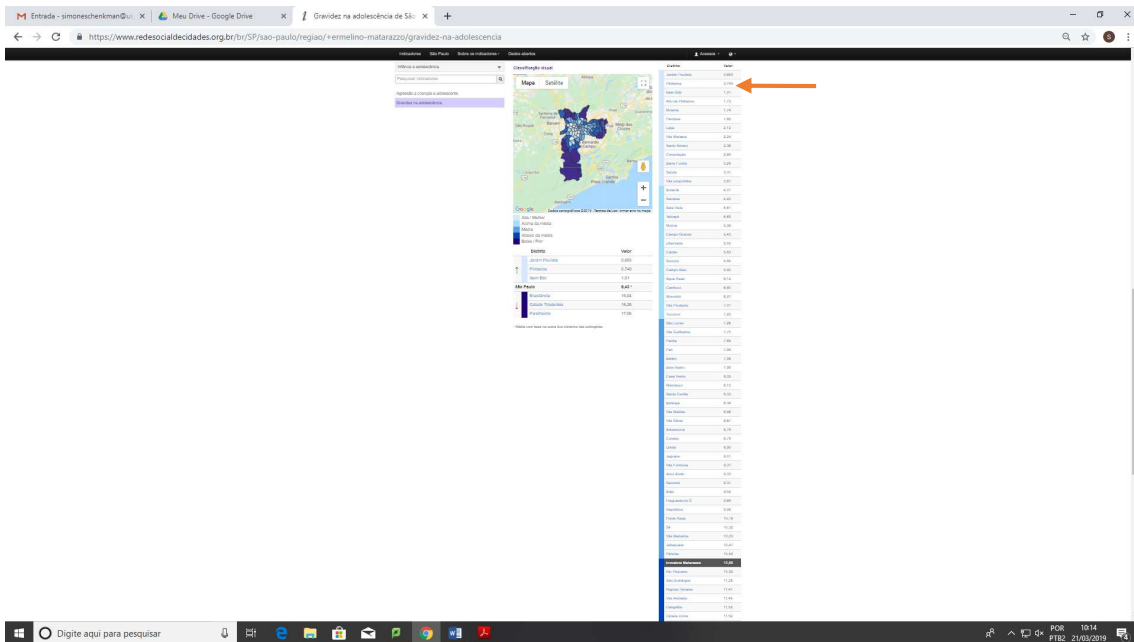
Entrada - simoneschenkman@u ×
Meu Drive - Google Drive ×
Gravidez na adolescência de São ×
https://www.redesocialdecidades.org.br/br/SP/sao-paulo/regiao/+ermelino-matarazzo/gravidez-na-adolescencia

Indicadores São Paulo Sobre os indicadores Dados abertos

Infância e adolescência
Pesquisar indicadores
Agressão à criança e adolescente
Gravidez na adolescência

Classificação visual
Mapa Satélite
Google
Alto / Melhor
Acima da média
Média
Abaixo da média
Baixo / Pior

| Distrito | Valor |
|---|---|
| Jardim Paulista | 0,683 |
| Pinheiros | 0,742 |
| Itaim Bibi | 1,01 |
| São Paulo | 8,45 |
| Brasilândia | 15,24 |
| Cidade Tiradentes | 16,36 |
| Parelheiros | 17,06 |

Distrito Valor
Jardim Paulista 0,683
Pinheiros 0,742
Itaim Bibi 1,01
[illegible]
Ermelino Matarazzo 10,88
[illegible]

Digite aqui para pesquisar
POR PTB2 10:14 21/03/2019